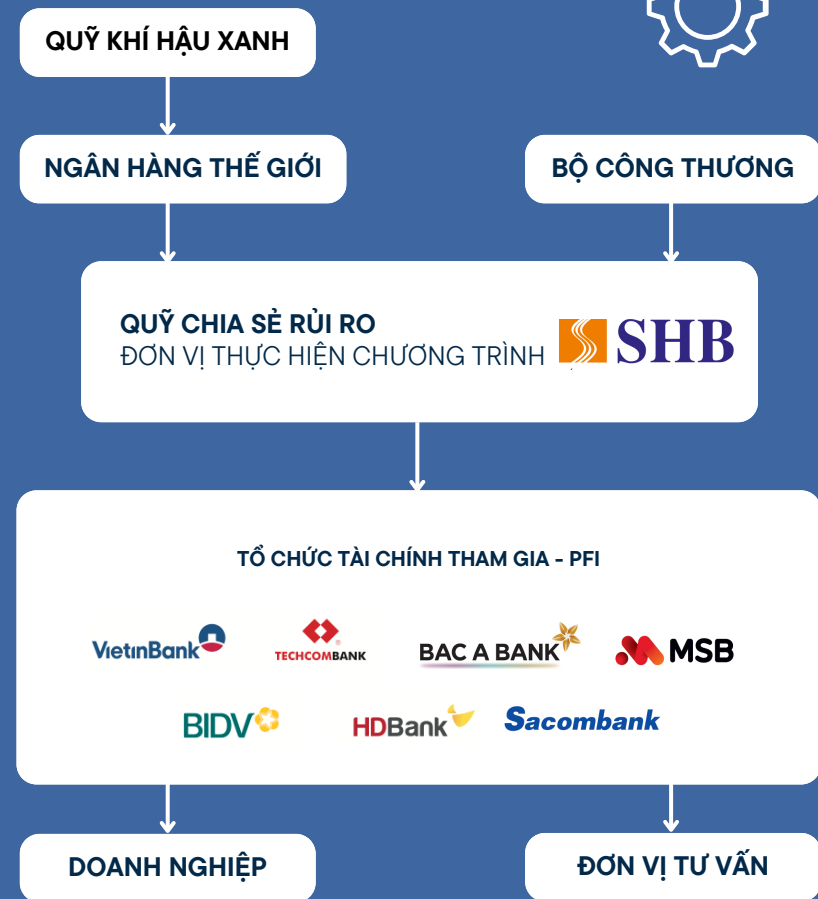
QUỸ KHÍ HẬU XANH

NGÂN HÀNG THẾ GIỚI

BỘ CÔNG THƯƠNG

QUỸ CHIA SẺ RỦI RO
ĐƠN VỊ THỰC HIỆN CHƯƠNG TRÌNH

SHB

TỔ CHỨC TÀI CHÍNH THAM GIA - PFI

VietinBank

TECHCOMBANK

BAC A BANK

MSB

BIDV

HDBank

Sacombank

DOANH NGHIỆP

ĐƠN VỊ TƯ VẤN